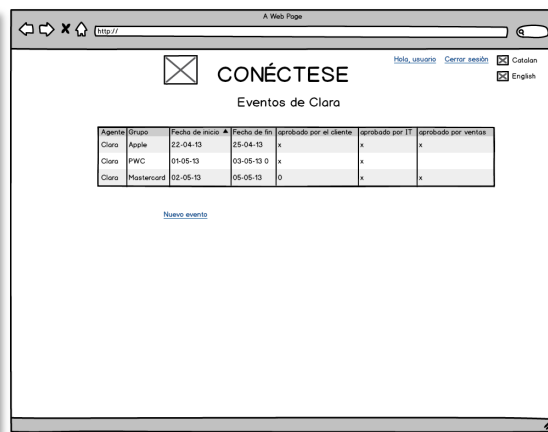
A Web Page

http://

CONÉCTESE

Hola, usuario Cerrar sesión

Catalan

English

Eventos de Clara

| Agente | Grupo | Fecha de inicio ▲ | Fecha de fin | aprobado por el cliente | aprobado por IT | aprobado por ventas |
|---|---|---|---|---|---|---|
| Clara | Apple | 22-04-13 | 25-04-13 | x | x | x |
| Clara | PWC | 01-05-13 | 03-05-13 0 | x | x | |
| Clara | Mastercard | 02-05-13 | 05-05-13 | 0 | x | x |

Nuevo evento